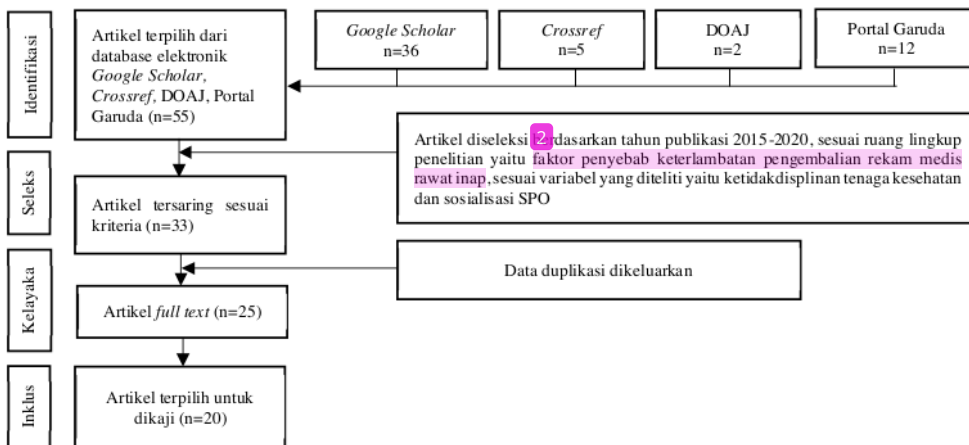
Identifikasi

Artikel terpilih dari database elektronik *Google Scholar*, *Crossref*, DOAJ, Portal Garuda (n=55)

*Google Scholar*
n=36

*Crossref*
n=5

DOAJ
n=2

Portal Garuda
n=12

Seleks

Artikel diseleksi 2 rdasarkan tahun publikasi 2015-2020, sesuai ruang lingkup penelitian yaitu faktor penyebab keterlambatan pengembalian rekam medis rawat inap, sesuai variabel yang diteliti yaitu ketidakdisplinan tenaga kesehatan dan sosialisasi SPO

Artikel tersaring sesuai kriteria (n=33)

Kelayaka

Data duplikasi dikeluarkan

Artikel *full text* (n=25)

Inklus

Artikel terpilih untuk dikaji (n=20)